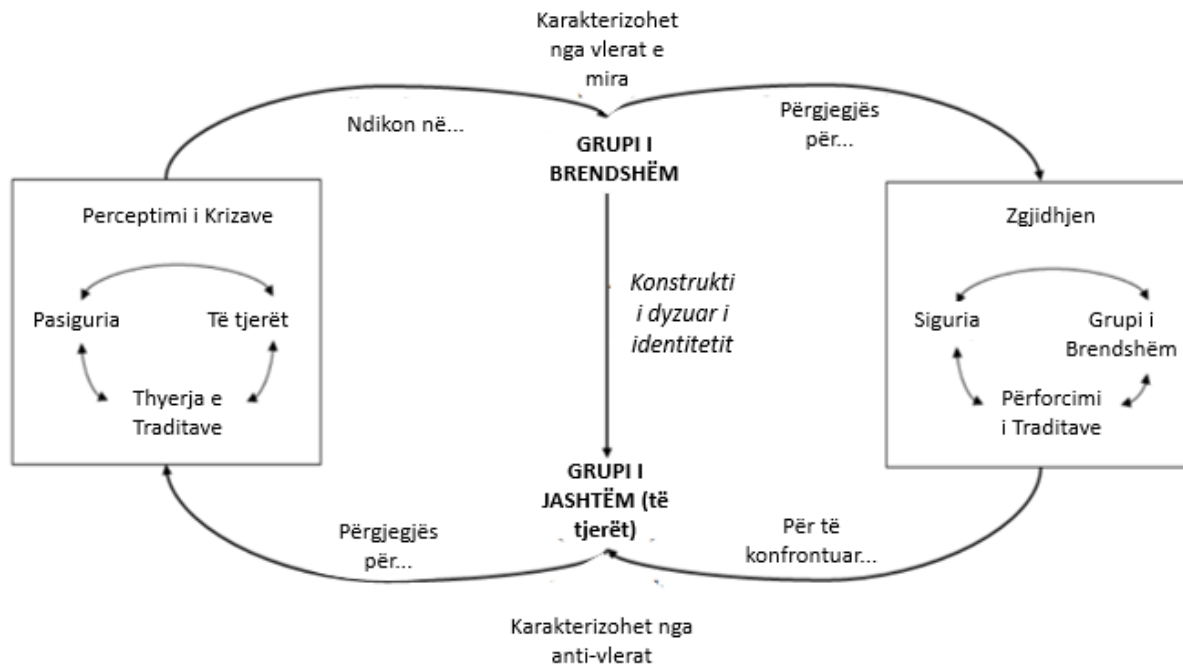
Karakterizohet nga vlerat e mira

Ndikon në...

GRUPI I BRENDSHËM

Përgjegjës për...

Perceptimi i Krizave

Pasiguria

Të tjerët

Thyerja e Traditave

Konstrukti i dyzuar i identitetit

Zgjidhjen

Siguria

Grupi i Brendshëm

Përforcimi i Traditave

GRUPI I JASHTËM (të tjerët)

Përgjegjës për...

Për të konfrontuar...

Karakterizohet nga anti-vlerat